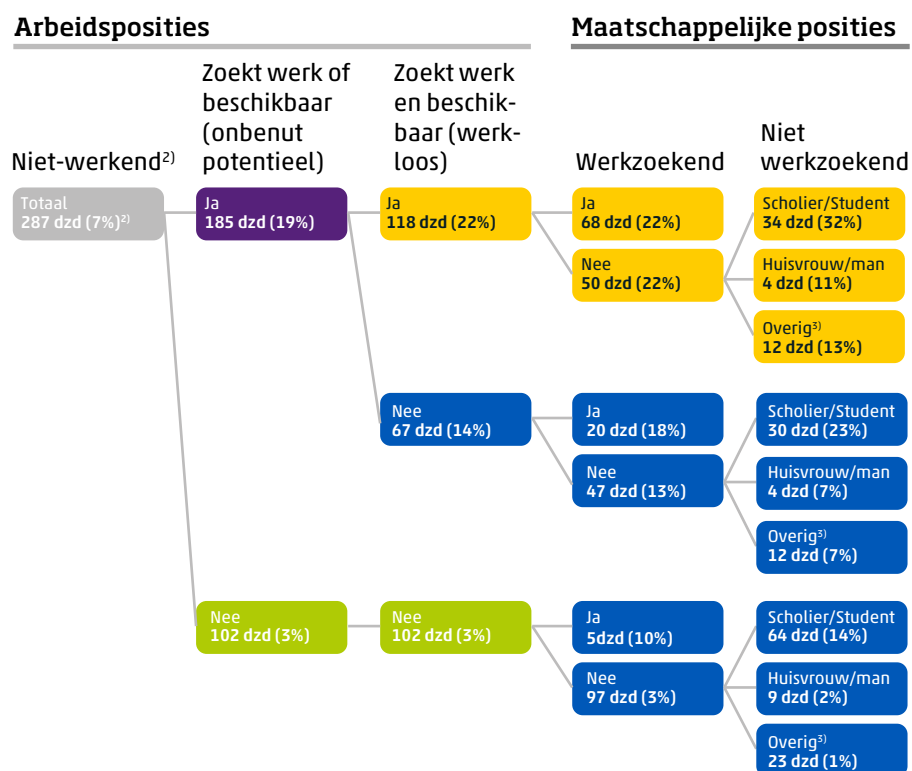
Arbeidsposities

Maatschappelijke posities

Niet-werkend$^{2)}$

Zoekt werk of beschikbaar (onbenut potentieel)

Zoekt werk en beschikbaar (werkloos)

Werkzoekend

Niet werkzoekend

Totaal
287 dzd (7%)$^{2)}$

Ja
185 dzd (19%)

Ja
118 dzd (22%)

Ja
68 dzd (22%)

Scholier/Student
34 dzd (32%)

Huisvrouw/man
4 dzd (11%)

Overig$^{3)}$
12 dzd (13%)

Nee
50 dzd (22%)

Nee
67 dzd (14%)

Ja
20 dzd (18%)

Scholier/Student
30 dzd (23%)

Huisvrouw/man
4 dzd (7%)

Overig$^{3)}$
12 dzd (7%)

Nee
47 dzd (13%)

Nee
102 dzd (3%)

Nee
102 dzd (3%)

Ja
5dzd (10%)

Scholier/Student
64 dzd (14%)

Huisvrouw/man
9 dzd (2%)

Overig$^{3)}$
23 dzd (1%)

Nee
97 dzd (3%)